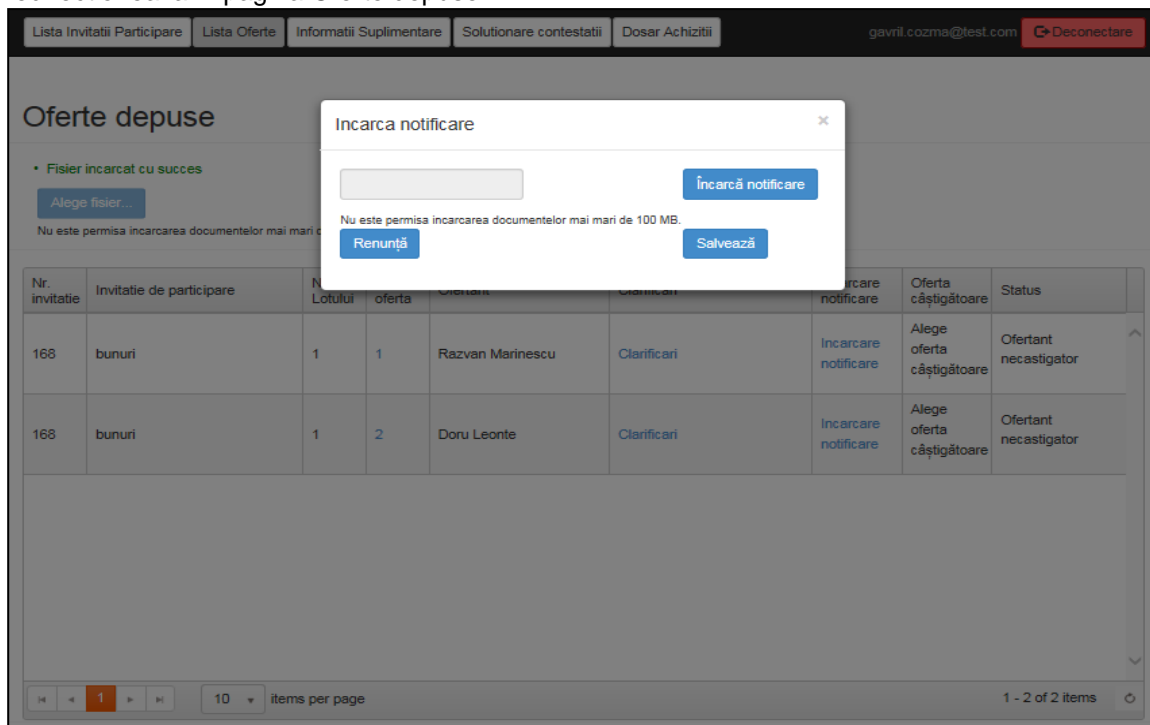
Lista Invitatii Participare | Lista Oferte | Informatii Suplimentare | Solutionare contestatii | Dosar Achizitii | gavril.cozma@test.com | Deconectare

Oferte depuse

• Fisier incarcat cu succes

Alege fisier...

Nu este permisa incarcarea documentelor mai mari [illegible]

Incarca notificare

×

Încarcă notificare

Nu este permisa incarcarea documentelor mai mari de 100 MB.

Renunță

Salvează

| Nr. invitatie | Invitatie de participare | N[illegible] Lotului | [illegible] oferta | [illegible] | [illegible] | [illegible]rcare notificare | Oferta câștigătoare | Status |
|---|---|---|---|---|---|---|---|---|
| 168 | bunuri | 1 | 1 | Razvan Marinescu | Clarificari | Incarcare notificare | Alege oferta câștigătoare | Ofertant necastigator |
| 168 | bunuri | 1 | 2 | Doru Leonte | Clarificari | Incarcare notificare | Alege oferta câștigătoare | Ofertant necastigator |

1 | 10 | items per page | 1 - 2 of 2 items